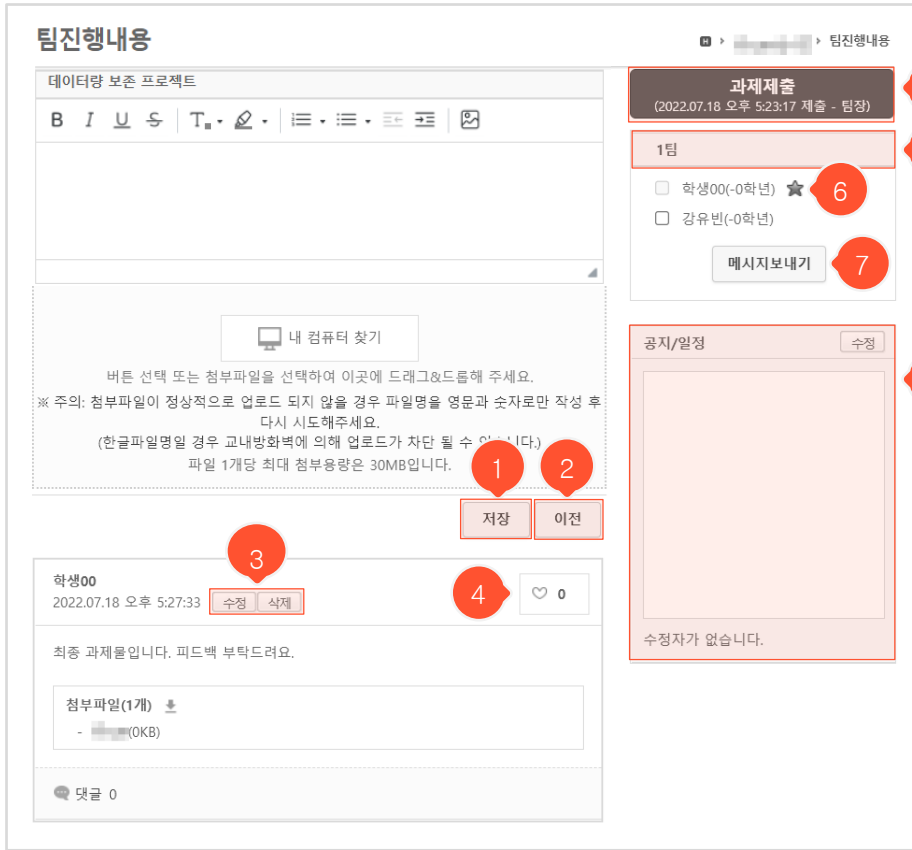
팀진행내용

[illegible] › 팀진행내용

데이터량 보존 프로젝트

B I U S T A

내 컴퓨터 찾기

버튼 선택 또는 첨부파일을 선택하여 이곳에 드래그&드롭해 주세요.

※ 주의: 첨부파일이 정상적으로 업로드 되지 않을 경우 파일명을 영문과 숫자로만 작성 후 다시 시도해주세요.

(한글파일명일 경우 교내방화벽에 의해 업로드가 차단 될 수 있습니다.)

파일 1개당 최대 첨부용량은 30MB입니다.

1 2

저장 이전

3

학생00
2022.07.18 오후 5:27:33 수정 삭제

4 0

최종 과제물입니다. 피드백 부탁드려요.

첨부파일(1개)
- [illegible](0KB)

댓글 0

과제제출
(2022.07.18 오후 5:23:17 제출 - 팀장)

1팀

학생00(-0학년) 6

강유빈(-0학년)

메시지보내기 7

공지/일정 수정

수정자가 없습니다.